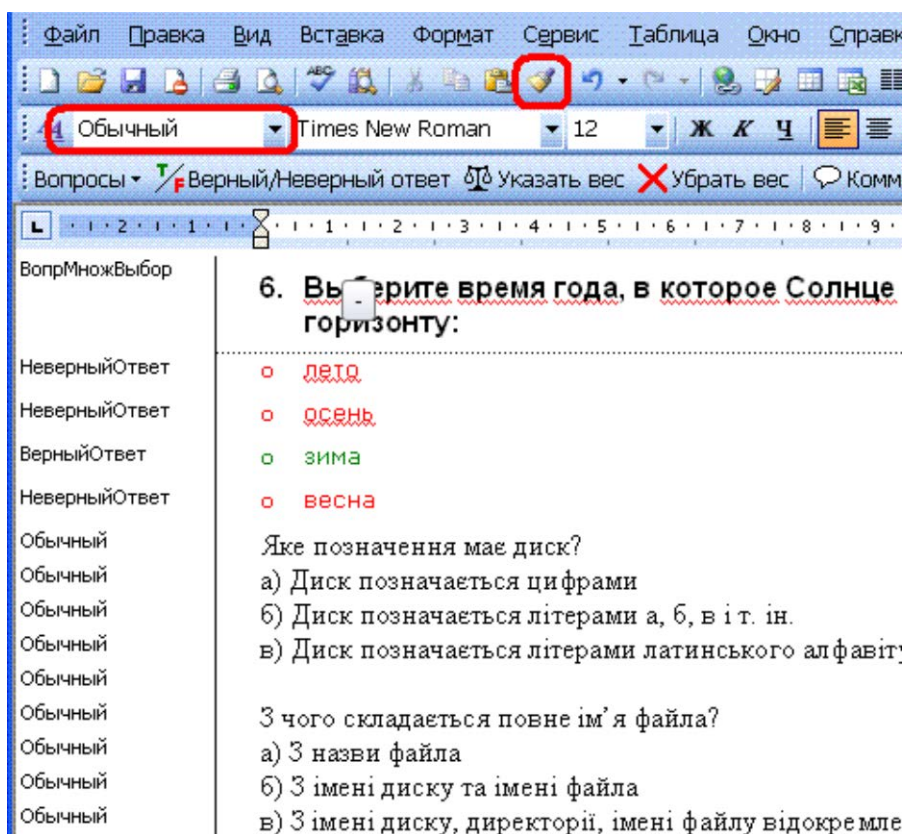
Файл Правка Вид Вставка Формат Сервис Таблица Окно Справк

Обычный Times New Roman 12 Ж К Ч

Вопросы Верный/Неверный ответ Указать вес Убрать вес Комм

L 2 1 1 1 2 3 4 5 6 7 8 9

ВопрМножВыбор
6. Вы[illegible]рите время года, в которое Солнце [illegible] горизонту:

НеверныйОтвет
о лето
НеверныйОтвет
о осень
ВерныйОтвет
о зима
НеверныйОтвет
о весна

Обычный
Яке позначення має диск?
Обычный
а) Диск позначається цифрами
Обычный
б) Диск позначається літерами а, б, в і т. ін.
Обычный
в) Диск позначається літерами латинського алфавіт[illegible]
Обычный

Обычный
З чого складається повне ім'я файла?
Обычный
а) З назви файла
Обычный
б) З імені диску та імені файла
Обычный
в) З імені диску, директорії, імені файлу відокремле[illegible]